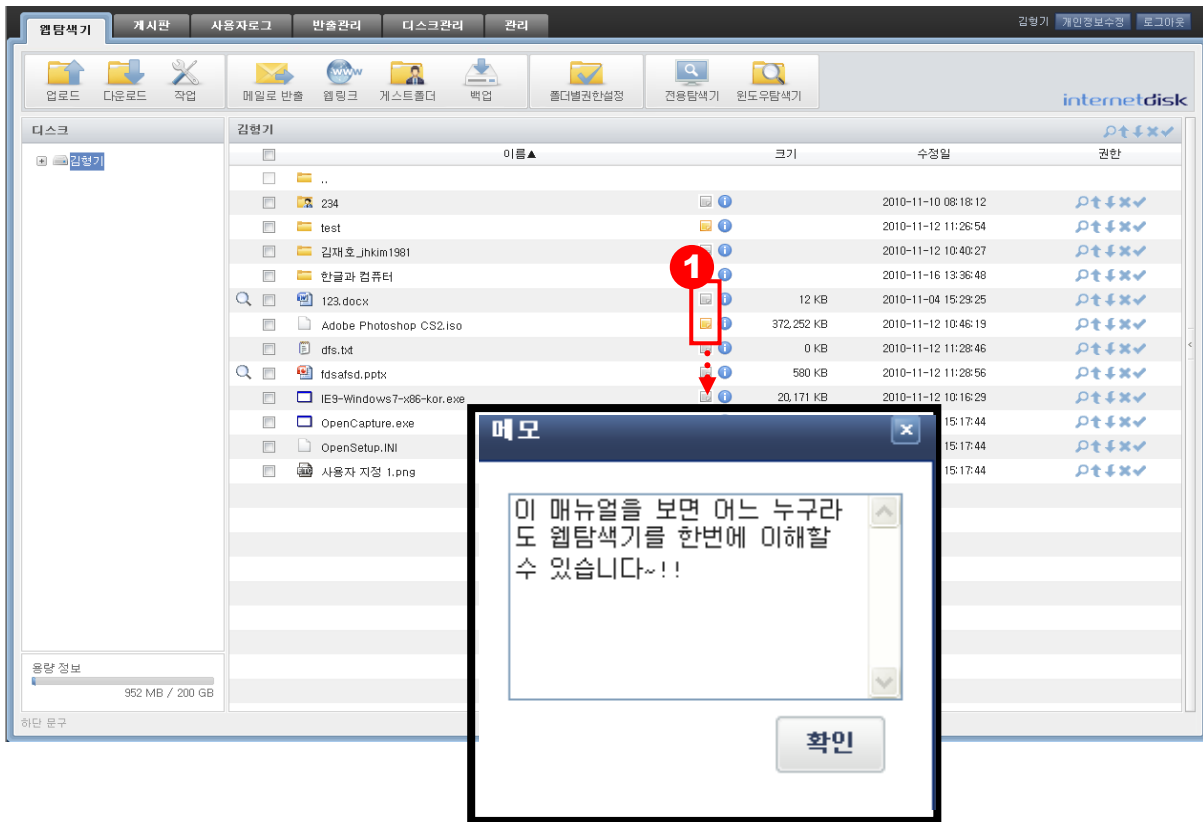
웹탐색기 게시판 사용자로그 반출관리 디스크관리 관리

김형기 개인정보수정 로그아웃

업로드 다운로드 작업 메일로 반출 웹링크 게스트폴더 백업 폴더별권한설정 전용탐색기 윈도우탐색기

internetdisk

디스크

김형기

김형기

| | 이름▲ | | 크기 | 수정일 | 권한 |
|---|---|---|---|---|---|
| | .. | | | | |
| | 234 | | | 2010-11-10 08:18:12 | |
| | test | | | 2010-11-12 11:26:54 | |
| | 김재호_jhkim1981 | | | 2010-11-12 10:40:27 | |
| | 한글과 컴퓨터 | | | 2010-11-16 13:36:48 | |
| | 123.docx | | 12 KB | 2010-11-04 15:29:25 | |
| | Adobe Photoshop CS2.iso | | 372,252 KB | 2010-11-12 10:46:19 | |
| | dfs.txt | | 0 KB | 2010-11-12 11:28:46 | |
| | fdsafsd.pptx | | 580 KB | 2010-11-12 11:28:56 | |
| | IE9-Windows7-x86-kor.exe | | 20,171 KB | 2010-11-12 10:16:29 | |
| | OpenCapture.exe | | | 15:17:44 | |
| | OpenSetup.INI | | | 15:17:44 | |
| | 사용자 지정 1.png | | | 15:17:44 | |

1

용량 정보

952 MB / 200 GB

하단 문구

메모

이 매뉴얼을 보면 어느 누구라도 웹탐색기를 한번에 이해할 수 있습니다~!!

확인